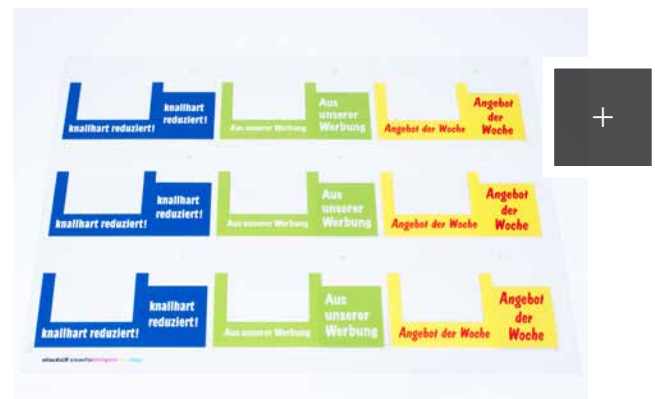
knallhart reduziert!

knallhart reduziert!

Aus unserer Werbung

Aus unserer Werbung

Angebot der Woche

Angebot der Woche

+

knallhart reduziert!

knallhart reduziert!

Aus unserer Werbung

Aus unserer Werbung

Angebot der Woche

Angebot der Woche

knallhart reduziert!

knallhart reduziert!

Aus unserer Werbung

Aus unserer Werbung

Angebot der Woche

Angebot der Woche

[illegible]